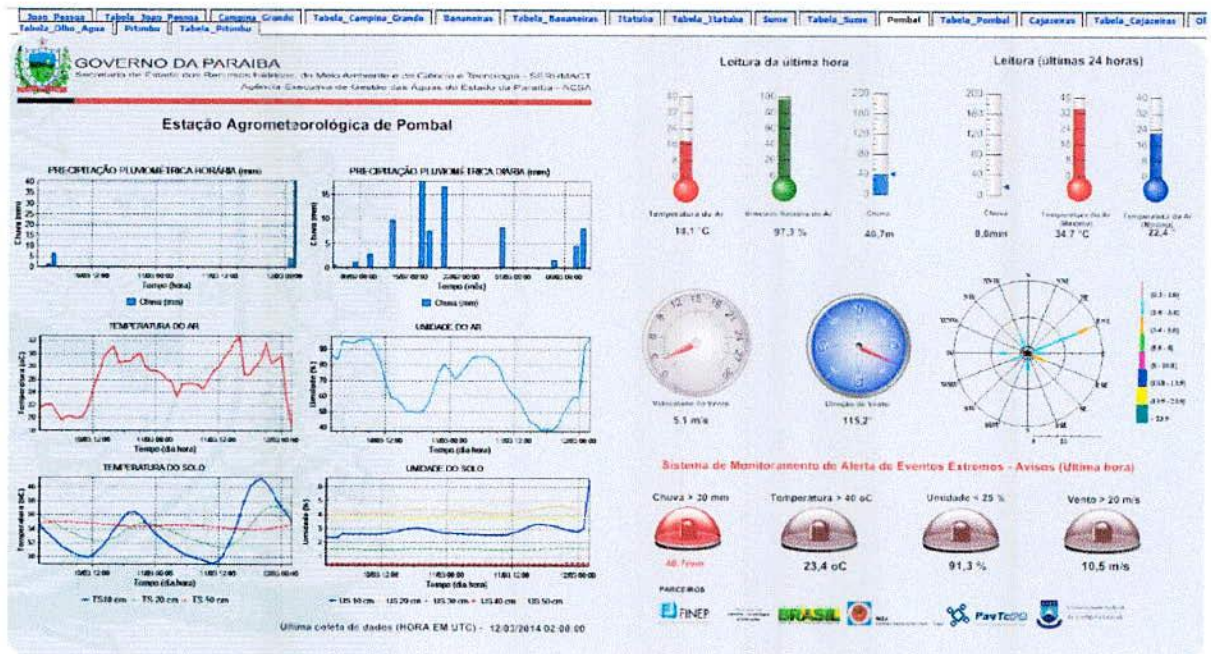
Joao_Pessoa | Tabela_Joao_Pessoa | Campina_Grande | Tabela_Campina_Grande | Bananeiras | Tabela_Bananeiras | Itatuba | Tabela_Itatuba | Sume | Tabela_Sume | Pombal | Tabela_Pombal | Cajazeiras | Tabela_Cajazeiras | Ol
Tabela_Olho_Agua | Pitombo | Tabela_Pitombo

GOVERNO DA PARAIBA
Secretaria de Estado dos Recursos Hídricos, do Meio Ambiente e da Ciência e Tecnologia - SERHMACT
Agência Executiva de Gestão das Águas do Estado da Paraíba - AESA

Estação Agrometeorológica de Pombal

PRECIPITAÇÃO PLUVIOMÉTRICA HORÁRIA (mm)
Chuva (mm)
Tempo (hora)
Chuva (mm)

PRECIPITAÇÃO PLUVIOMÉTRICA DIÁRIA (mm)
Chuva (mm)
Tempo (dia)
Chuva (mm)

TEMPERATURA DO AR
Temperatura (oC)
Tempo (dia hora)

UMIDADE DO AR
Umidade (%)
Tempo (dia hora)

TEMPERATURA DO SOLO
Temperatura (oC)
Tempo (dia hora)
TS 10 cm — TS 20 cm — TS 50 cm

UMIDADE DO SOLO
Umidade (%)
Tempo (dia hora)
US 10 cm — US 20 cm — US 30 cm — US 40 cm — US 50 cm

Ultima coleta de dados (HORA EM UTC) - 12/03/2014 02:00:00

Leitura da última hora
Temperatura do Ar
18,1 °C
Umidade Relativa do Ar
97,3 %
Chuva
40,7m

Leitura (últimas 24 horas)
Chuva
8,8mm
Temperatura do Ar (Máxima)
34,7 °C
Temperatura do Ar (Mínima)
22,4

Velocidade do Vento
5,1 m/s
Direção do Vento
115,2°

Sistema de Monitoramento de Alerta de Eventos Extremos - Avisos (Última hora)
Chuva > 30 mm
Temperatura > 40 oC
23,4 oC
Umidade < 25 %
91,3 %
Vento > 20 m/s
10,5 m/s

PARCEIROS
FINEP
BRASIL
PavTcPD